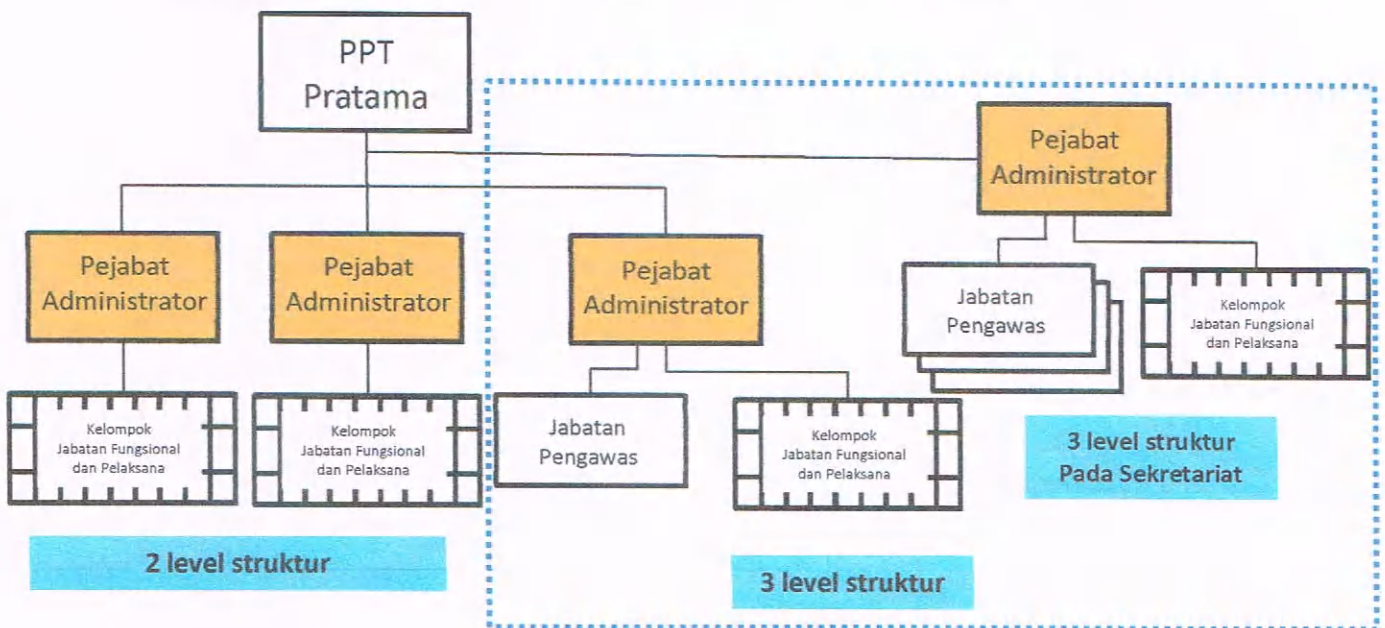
PPT Pratama

Pejabat Administrator

Pejabat Administrator

Pejabat Administrator

Pejabat Administrator

Jabatan Pengawas

Kelompok Jabatan Fungsional dan Pelaksana

Kelompok Jabatan Fungsional dan Pelaksana

Kelompok Jabatan Fungsional dan Pelaksana

Jabatan Pengawas

Kelompok Jabatan Fungsional dan Pelaksana

3 level struktur Pada Sekretariat

2 level struktur

3 level struktur